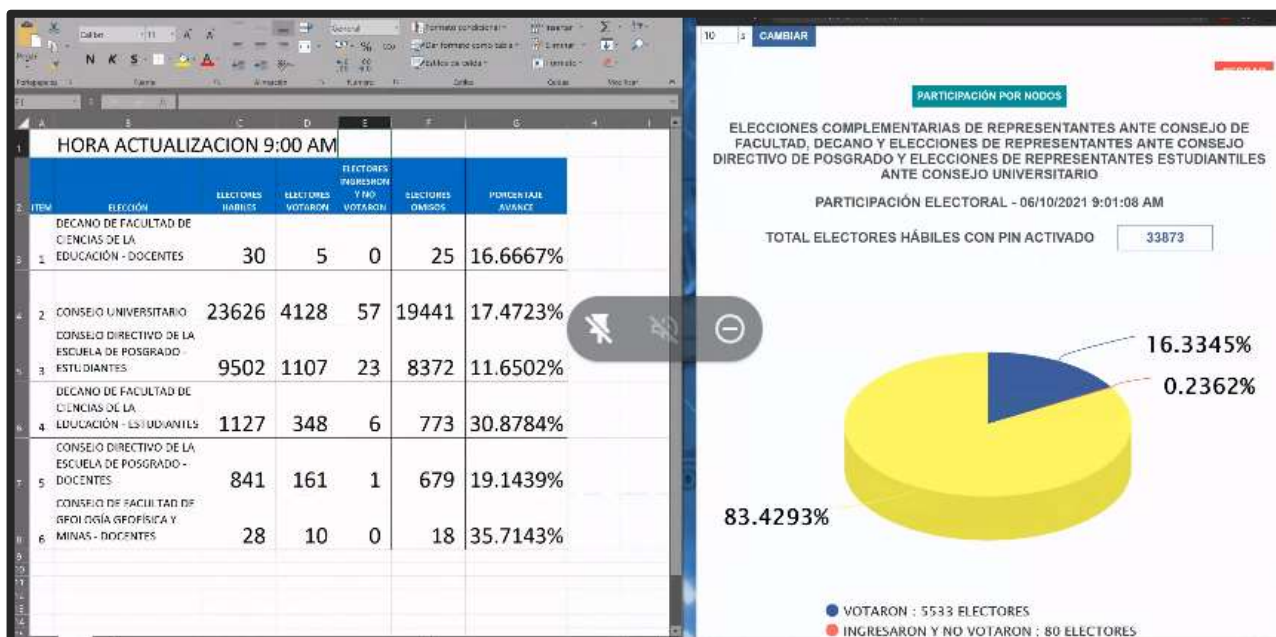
Calibri 11 A A General Formato condicional Insertar
N K S Dar formato como tabla Eliminar
Estilos de celda Formato
Portapapeles Fuente Alineación Número Estilos Celdas Modificar

HORA ACTUALIZACION 9:00 AM

| ITEM | ELECCIÓN | ELECTORES HABILES | ELECTORES VOTARON | ELECTORES INGRESARON Y NO VOTARON | ELECTORES OMISOS | PORCENTAJE AVANCE |
|---|---|---|---|---|---|---|
| 1 | DECANO DE FACULTAD DE CIENCIAS DE LA EDUCACIÓN - DOCENTES | 30 | 5 | 0 | 25 | 16.6667% |
| 2 | CONSEJO UNIVERSITARIO | 23626 | 4128 | 57 | 19441 | 17.4723% |
| 3 | CONSEJO DIRECTIVO DE LA ESCUELA DE POSGRADO - ESTUDIANTES | 9502 | 1107 | 23 | 8372 | 11.6502% |
| 4 | DECANO DE FACULTAD DE CIENCIAS DE LA EDUCACIÓN - ESTUDIANTES | 1127 | 348 | 6 | 773 | 30.8784% |
| 5 | CONSEJO DIRECTIVO DE LA ESCUELA DE POSGRADO - DOCENTES | 841 | 161 | 1 | 679 | 19.1439% |
| 6 | CONSEJO DE FACULTAD DE GEOLOGÍA GEOFÍSICA Y MINAS - DOCENTES | 28 | 10 | 0 | 18 | 35.7143% |

10 CAMBIAR

PARTICIPACIÓN POR NODOS

ELECCIONES COMPLEMENTARIAS DE REPRESENTANTES ANTE CONSEJO DE FACULTAD, DECANO Y ELECCIONES DE REPRESENTANTES ANTE CONSEJO DIRECTIVO DE POSGRADO Y ELECCIONES DE REPRESENTANTES ESTUDIANTILES ANTE CONSEJO UNIVERSITARIO

PARTICIPACIÓN ELECTORAL - 06/10/2021 9:01:08 AM

TOTAL ELECTORES HÁBILES CON PIN ACTIVADO 33873

16.3345%
0.2362%
83.4293%

VOTARON : 5533 ELECTORES
INGRESARON Y NO VOTARON : 80 ELECTORES